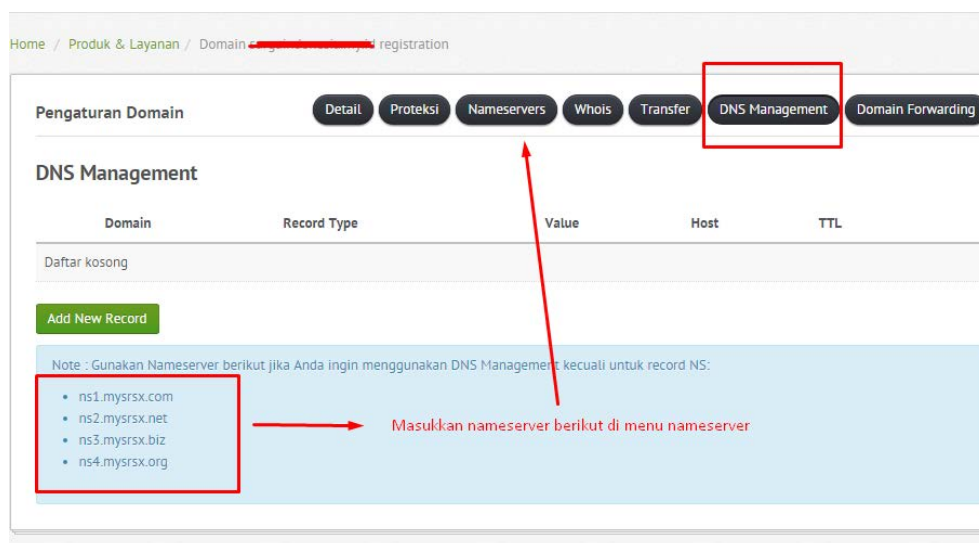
Home / Produk & Layanan / Domain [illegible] registration

Pengaturan Domain

Detail Proteksi Nameservers Whois Transfer DNS Management Domain Forwarding

DNS Management

| Domain | Record Type | Value | Host | TTL |
|---|---|---|---|---|
| Daftar kosong | | | | |

Add New Record

Note : Gunakan Nameserver berikut jika Anda ingin menggunakan DNS Management kecuali untuk record NS:

- ns1.mysrsx.com
- ns2.mysrsx.net
- ns3.mysrsx.biz
- ns4.mysrsx.org

Masukkan nameserver berikut di menu nameserver